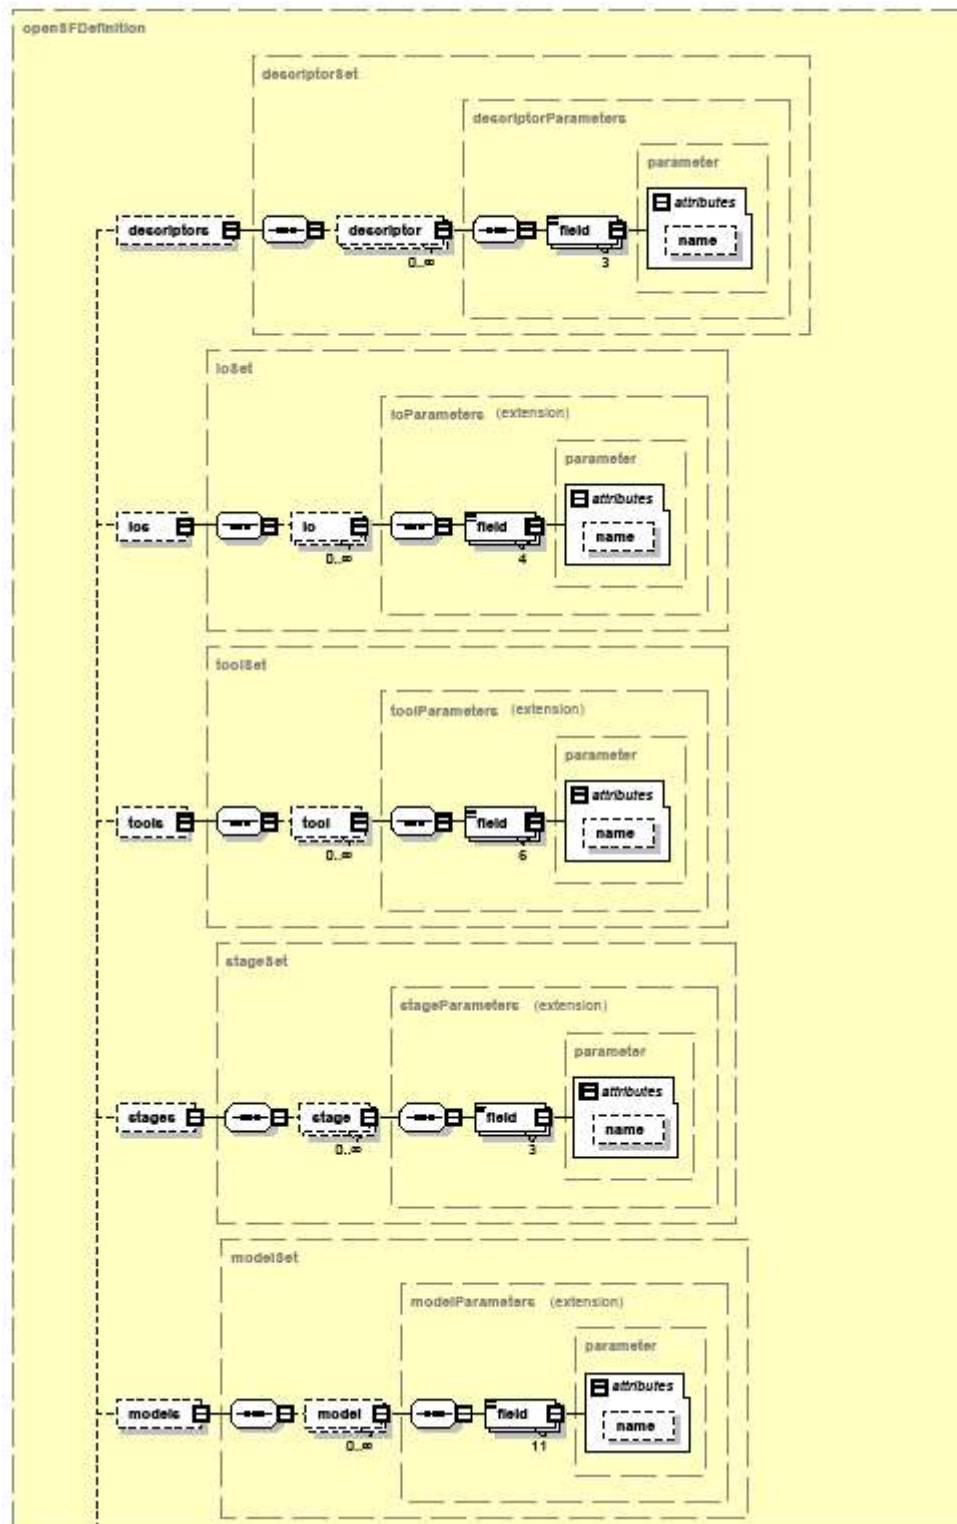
openSFDefinition

descriptorSet

descriptorParameters

parameter

attributes

descriptors

descriptor

field

name

0..∞

3

ioSet

ioParameters (extension)

parameter

attributes

ios

io

field

name

0..∞

4

toolSet

toolParameters (extension)

parameter

attributes

tools

tool

field

name

0..∞

6

stageSet

stageParameters (extension)

parameter

attributes

stages

stage

field

name

0..∞

3

modelSet

modelParameters (extension)

parameter

attributes

models

model

field

name

0..∞

11